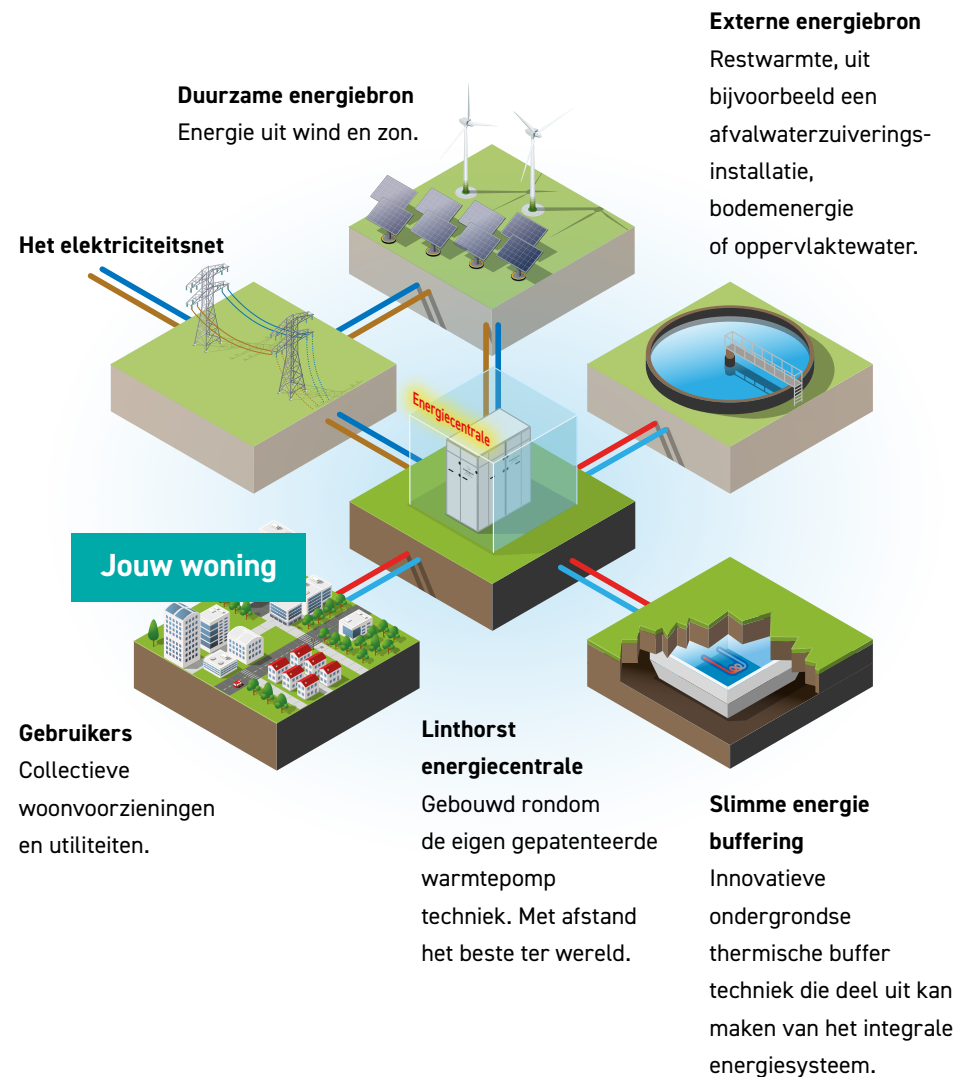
**Externe energiebron**
Restwarmte, uit bijvoorbeeld een afvalwaterzuiveringsinstallatie, bodemenergie of oppervlaktewater.

**Duurzame energiebron**
Energie uit wind en zon.

**Het elektriciteitsnet**

Energiecentrale

Jouw woning

**Gebruikers**
Collectieve woonvoorzieningen en utiliteiten.

**Linthorst energiecentrale**
Gebouwd rondom de eigen gepatenteerde warmtepomp techniek. Met afstand het beste ter wereld.

**Slimme energie buffering**
Innovatieve ondergrondse thermische buffer techniek die deel uit kan maken van het integrale energiesysteem.